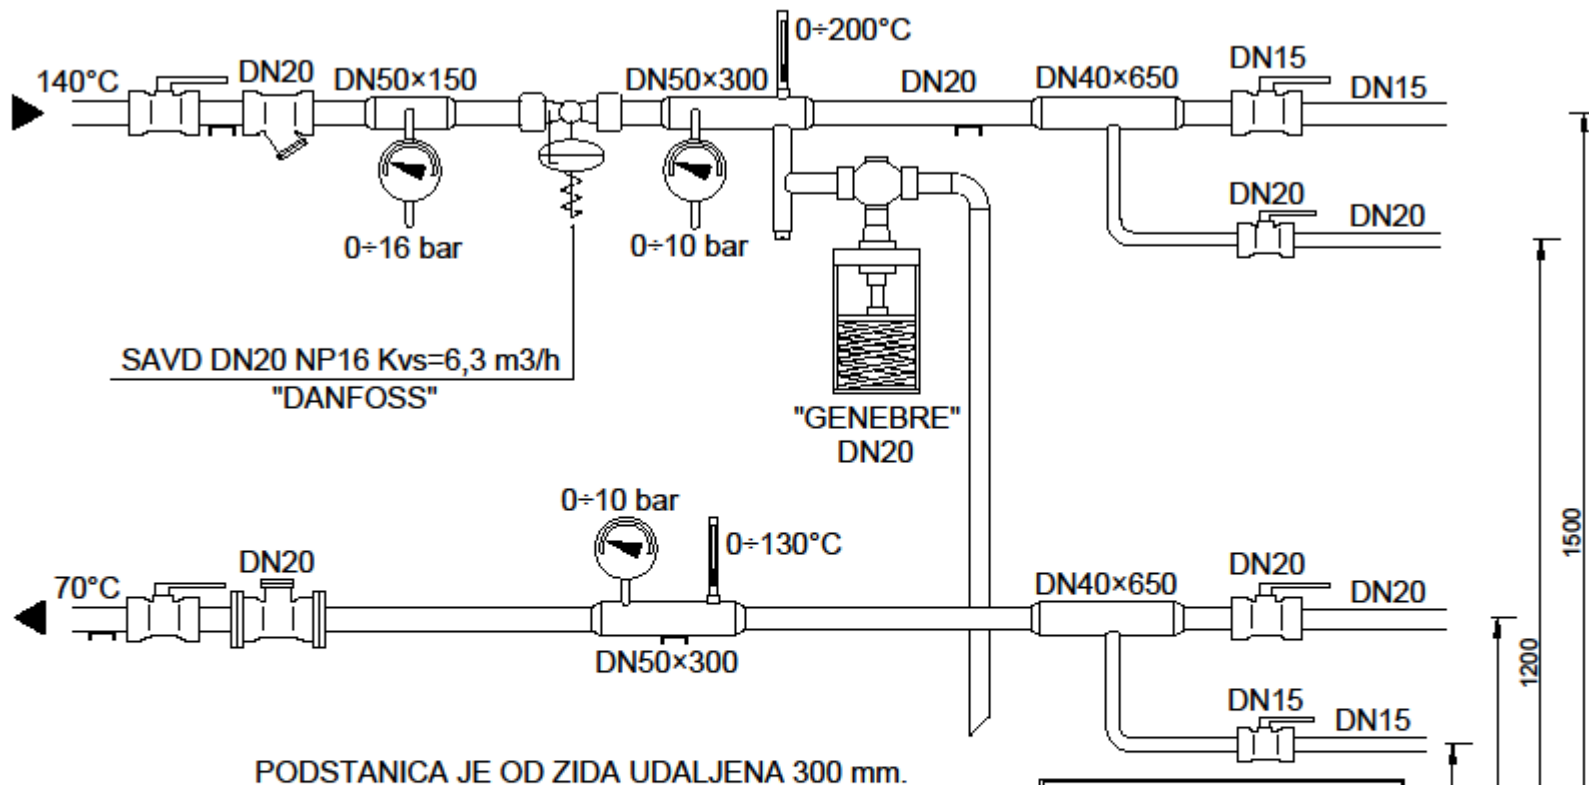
0÷200°C
140°C
DN20
DN50×150
DN50×300
DN20
DN40×650
DN15
DN15
0÷16 bar
0÷10 bar
DN20
DN20
SAVD DN20 NP16 Kvs=6,3 m3/h
"DANFOSS"
"GENEBRE"
DN20
0÷10 bar
0÷130°C
1500
70°C
DN20
DN40×650
DN20
DN20
DN50×300
1200
DN15
DN15
PODSTANICA JE OD ZIDA UDALJENA 300 mm.